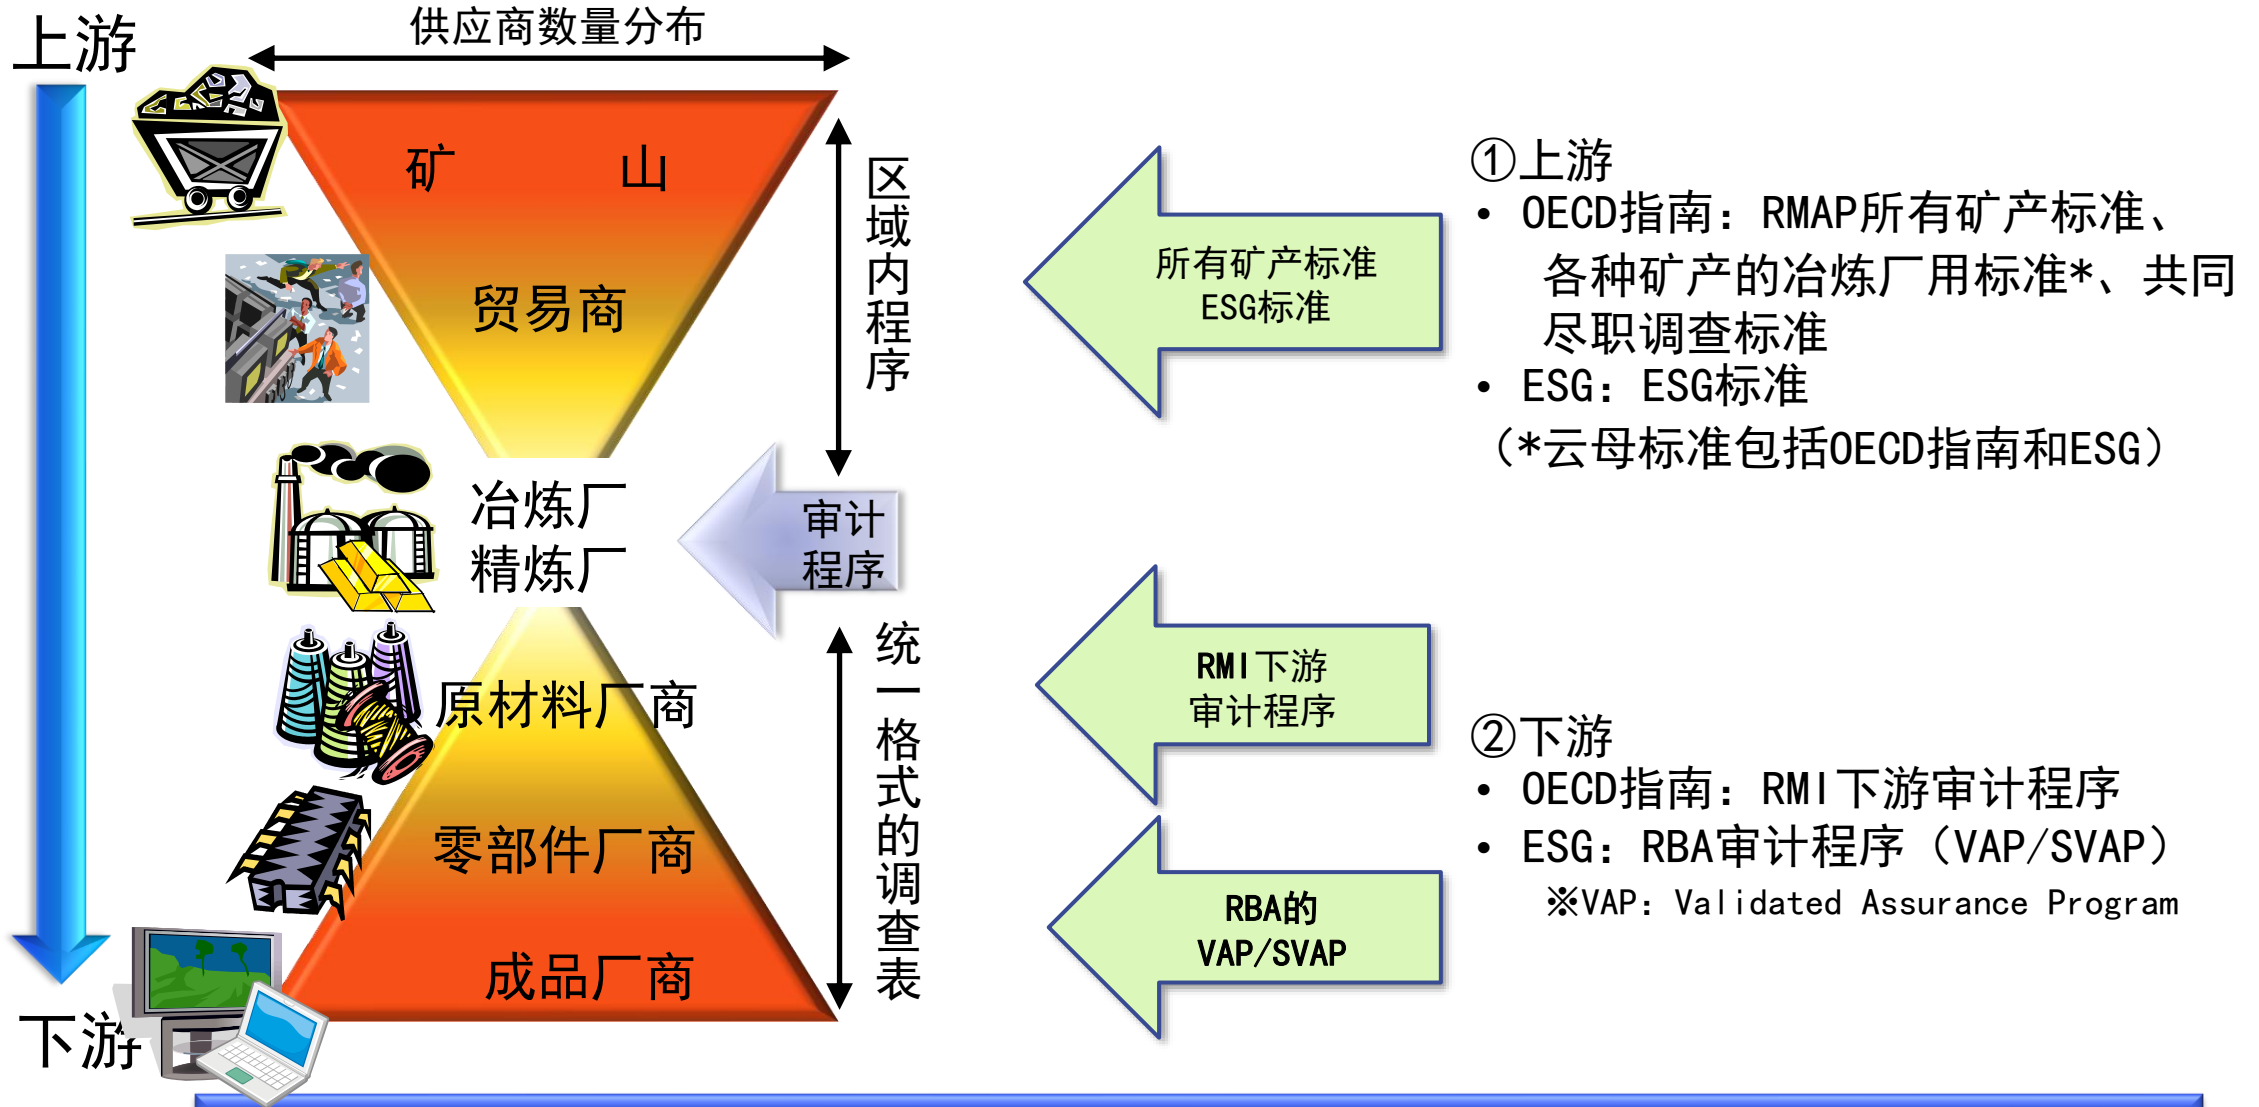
上游

供应商数量分布

矿 山

贸易商

冶炼厂
精炼厂

原材料厂商

零部件厂商

成品厂商

下游

区域内程序

审计程序

统一格式的调查表

所有矿产标准
ESG标准

RMI下游
审计程序

RBA的
VAP/SVAP

①上游
• OECD指南：RMAP所有矿产标准、各种矿产的冶炼厂用标准*、共同尽职调查标准
• ESG：ESG标准
（*云母标准包括OECD指南和ESG）

②下游
• OECD指南：RMI下游审计程序
• ESG：RBA审计程序（VAP/SVAP）
※VAP：Validated Assurance Program